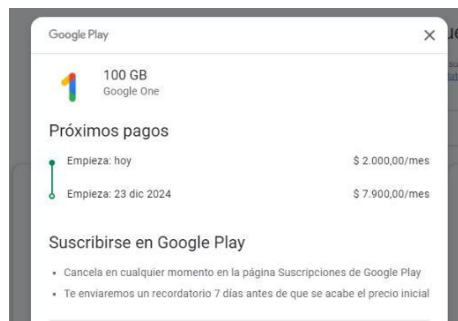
Google Play

100 GB
Google One

Próximos pagos

Empieza: hoy $ 2.000,00/mes

Empieza: 23 dic 2024 $ 7.900,00/mes

Suscribirse en Google Play

• Cancela en cualquier momento en la página Suscripciones de Google Play
• Te enviaremos un recordatorio 7 días antes de que se acabe el precio inicial